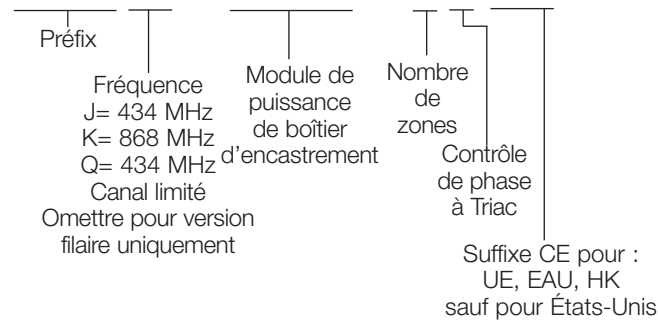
Préfix

Fréquence
J= 434 MHz
K= 868 MHz
Q= 434 MHz
Canal limité
Omettre pour version filaire uniquement

Module de puissance de boîtier d'encastrement

Nombre de zones

Contrôle de phase à Triac

Suffixe CE pour : UE, EAU, HK sauf pour États-Unis